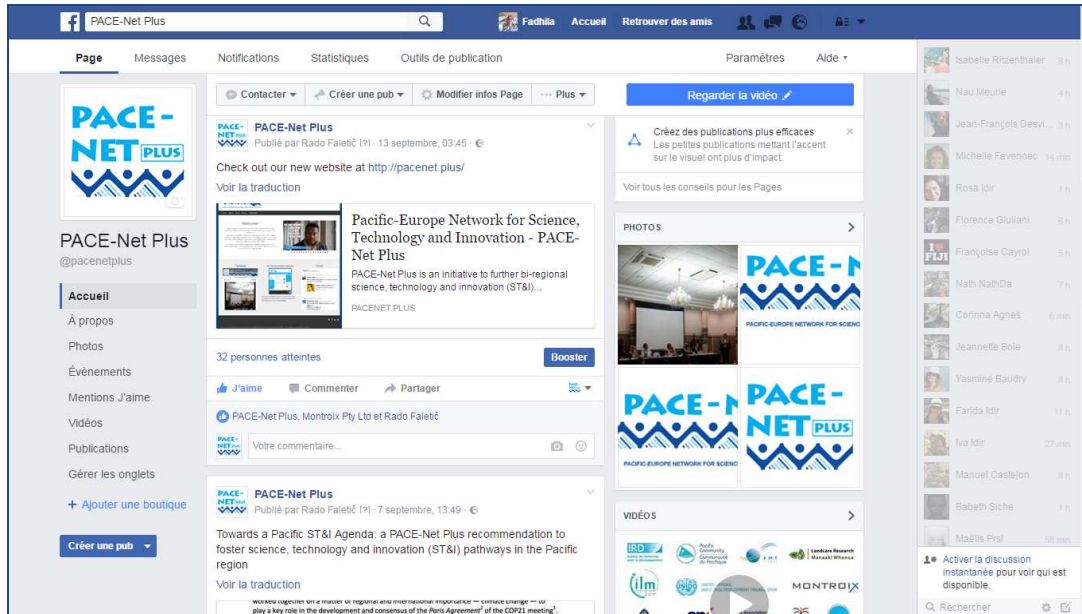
PACE-Net Plus

Fadhila Accueil Retrouver des amis

Page Messages Notifications Statistiques Outils de publication Paramètres Aide

PACE-NET PLUS

PACE-Net Plus
@pacenetplus

Accueil
À propos
Photos
Évènements
Mentions J'aime
Vidéos
Publications
Gérer les onglets

+ Ajouter une boutique

Créer une pub

Contacter Créer une pub Modifier infos Page Plus

PACE-Net Plus
Publié par Rado Faletič [?] · 13 septembre, 03:45

Check out our new website at http://pacenet.plus/
Voir la traduction

Pacific-Europe Network for Science, Technology and Innovation - PACE-Net Plus
PACE-Net Plus is an initiative to further bi-regional science, technology and innovation (ST&I)...
PACENET.PLUS

32 personnes atteintes Booster

J'aime Commenter Partager

PACE-Net Plus, Montroix Pty Ltd et Rado Faletič

Votre commentaire...

PACE-Net Plus
Publié par Rado Faletič [?] · 7 septembre, 13:49

Towards a Pacific ST&I Agenda: a PACE-Net Plus recommendation to foster science, technology and innovation (ST&I) pathways in the Pacific region
Voir la traduction

worked together on a matter of regional and international importance — climate change — to play a key role in the development and consensus of the Paris Agreement of the COP21 meeting.

Regarder la vidéo

Créez des publications plus efficaces
Les petites publications mettant l'accent sur le visuel ont plus d'impact.

Voir tous les conseils pour les Pages

PHOTOS

PACE-N
PACIFIC-EUROPE NETWORK FOR SCIENC

PACE-N
PACIFIC-EUROPE NETWORK FOR SCIENC

PACE-NET PLUS

VIDÉOS

IRD
Pacific Community
Landcare Research Manaaki Whenua
ilm
MONTROIX

Isabelle Ritzenthaler 8 h
Nau Meutle 4 h
Jean-François Desvi... 3 h
Michelle Favennec 14 min
Rosa Idir 6 h
Florence Giuliani 6 h
Françoise Cayrol 5 h
Nath NathDa 7 h
Corinna Agnes 6 min
Jeannette Bole 8 h
Yasmine Baudry 8 h
Farida Idir 11 h
Iva Idir 27 min
Manuel Castejon 8 h
Babeth Siche 7 h
Maëlis Prsl 58 min

Activer la discussion instantanée pour voir qui est disponible.

Rechercher